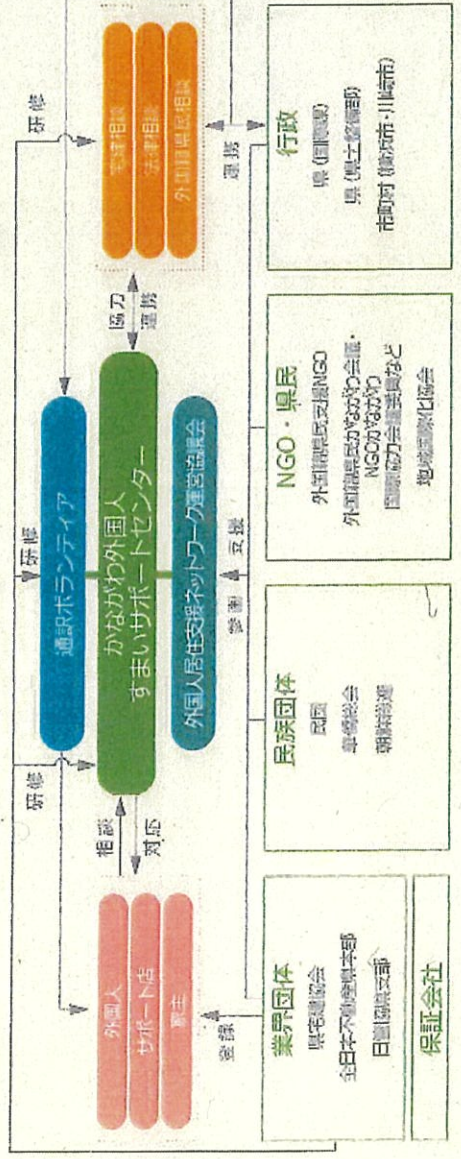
研修

宅建相談
法律相談
外国籍県民相談

連携

行政
県（国際課）
県（県土整備局）
市町村（横浜市・川崎市）

協力
連携

通訳ボランティア

かながわ外国人
すまいサポートセンター

外国人居住支援ネットワーク運営協議会

NGO・県民
外国籍県民支援NGO
外国籍県民かながわ会議
NGOかながわ
国際協力会議委員など
地域国際化協会

研修

参画
支援

民族団体
民団
華僑総会
朝鮮総連

研修

相談
対応

外国人
サポート店
家主

登録

業界団体
県宅建協会
全日本不動産協会本部
日管協県支部

保証会社